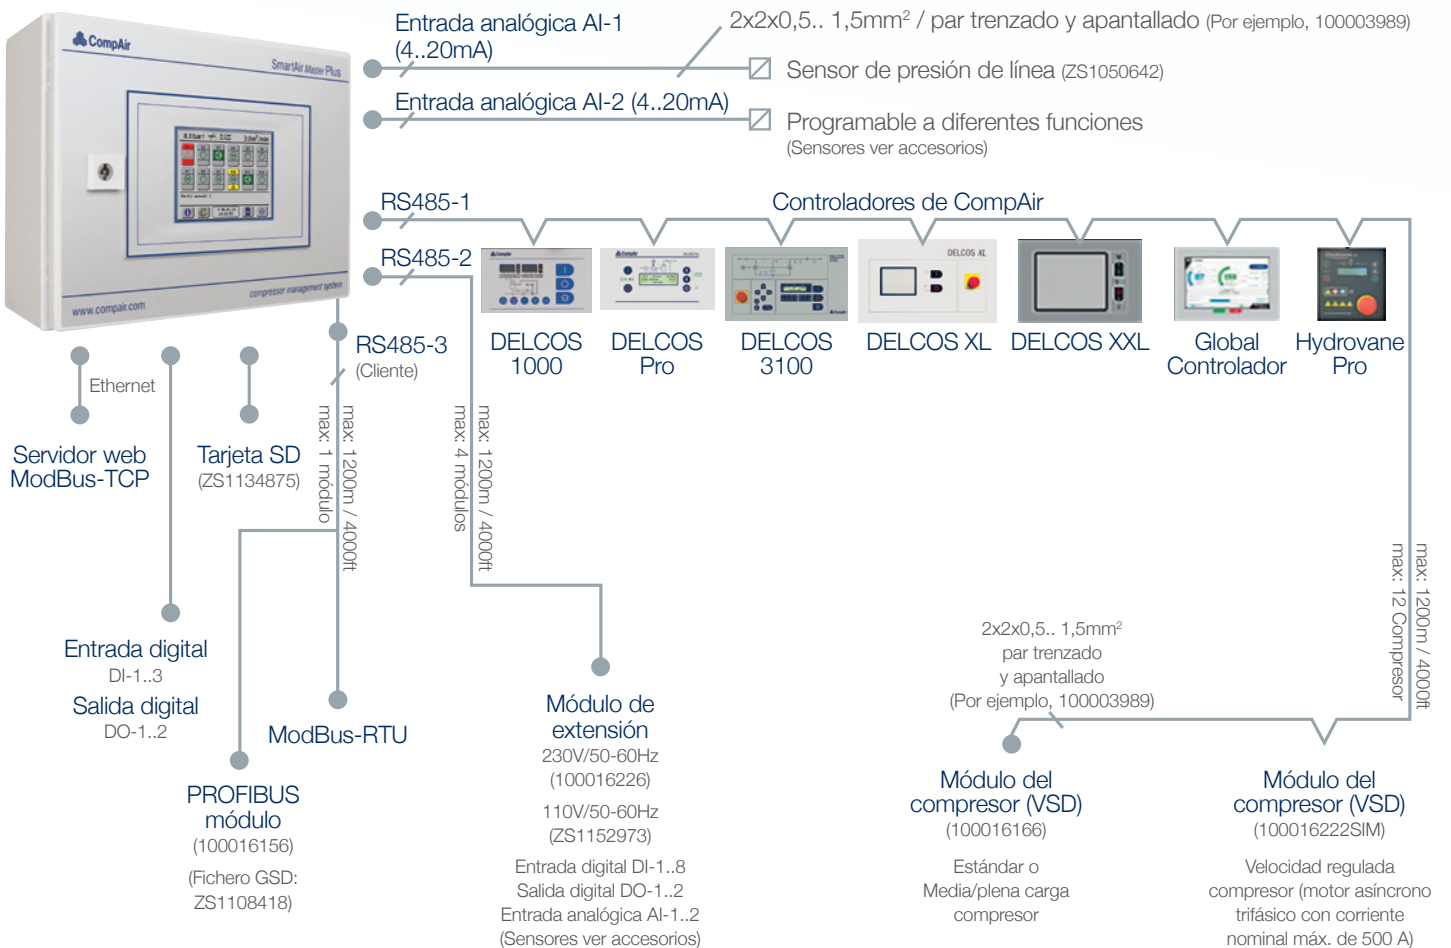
CompAir
SmartAir Master Plus
www.compair.com
compressor management system

Entrada analógica AI-1 (4..20mA)

2x2x0,5.. 1,5mm² / par trenzado y apantallado (Por ejemplo, 100003989)

Sensor de presión de línea (ZS1050642)

Entrada analógica AI-2 (4..20mA)

Programable a diferentes funciones
(Sensores ver accesorios)

RS485-1

Controladores de CompAir

RS485-2

DELCOS 1000

DELCOS Pro

DELCOS 3100

DELCOS XL

DELCOS XXL

Global Controlador

Hydrovane Pro

RS485-3
(Cliente)

Ethernet

Servidor web ModBus-TCP

Tarjeta SD
(ZS1134875)

max: 1200m / 4000ft
max: 1 módulo

max: 1200m / 4000ft
max: 4 módulos

max: 1200m / 4000ft
max: 12 Compresor

Entrada digital
DI-1..3
Salida digital
DO-1..2

ModBus-RTU

PROFIBUS módulo
(100016156)
(Fichero GSD: ZS1108418)

Módulo de extensión
230V/50-60Hz
(100016226)
110V/50-60Hz
(ZS1152973)
Entrada digital DI-1..8
Salida digital DO-1..2
Entrada analógica AI-1..2
(Sensores ver accesorios)

2x2x0,5.. 1,5mm²
par trenzado
y apantallado
(Por ejemplo, 100003989)

Módulo del compresor (VSD)
(100016166)
Estándar o
Media/plena carga
compresor

Módulo del compresor (VSD)
(100016222SIM)
Velocidad regulada compresor (motor asíncrono trifásico con corriente nominal máx. de 500 A)